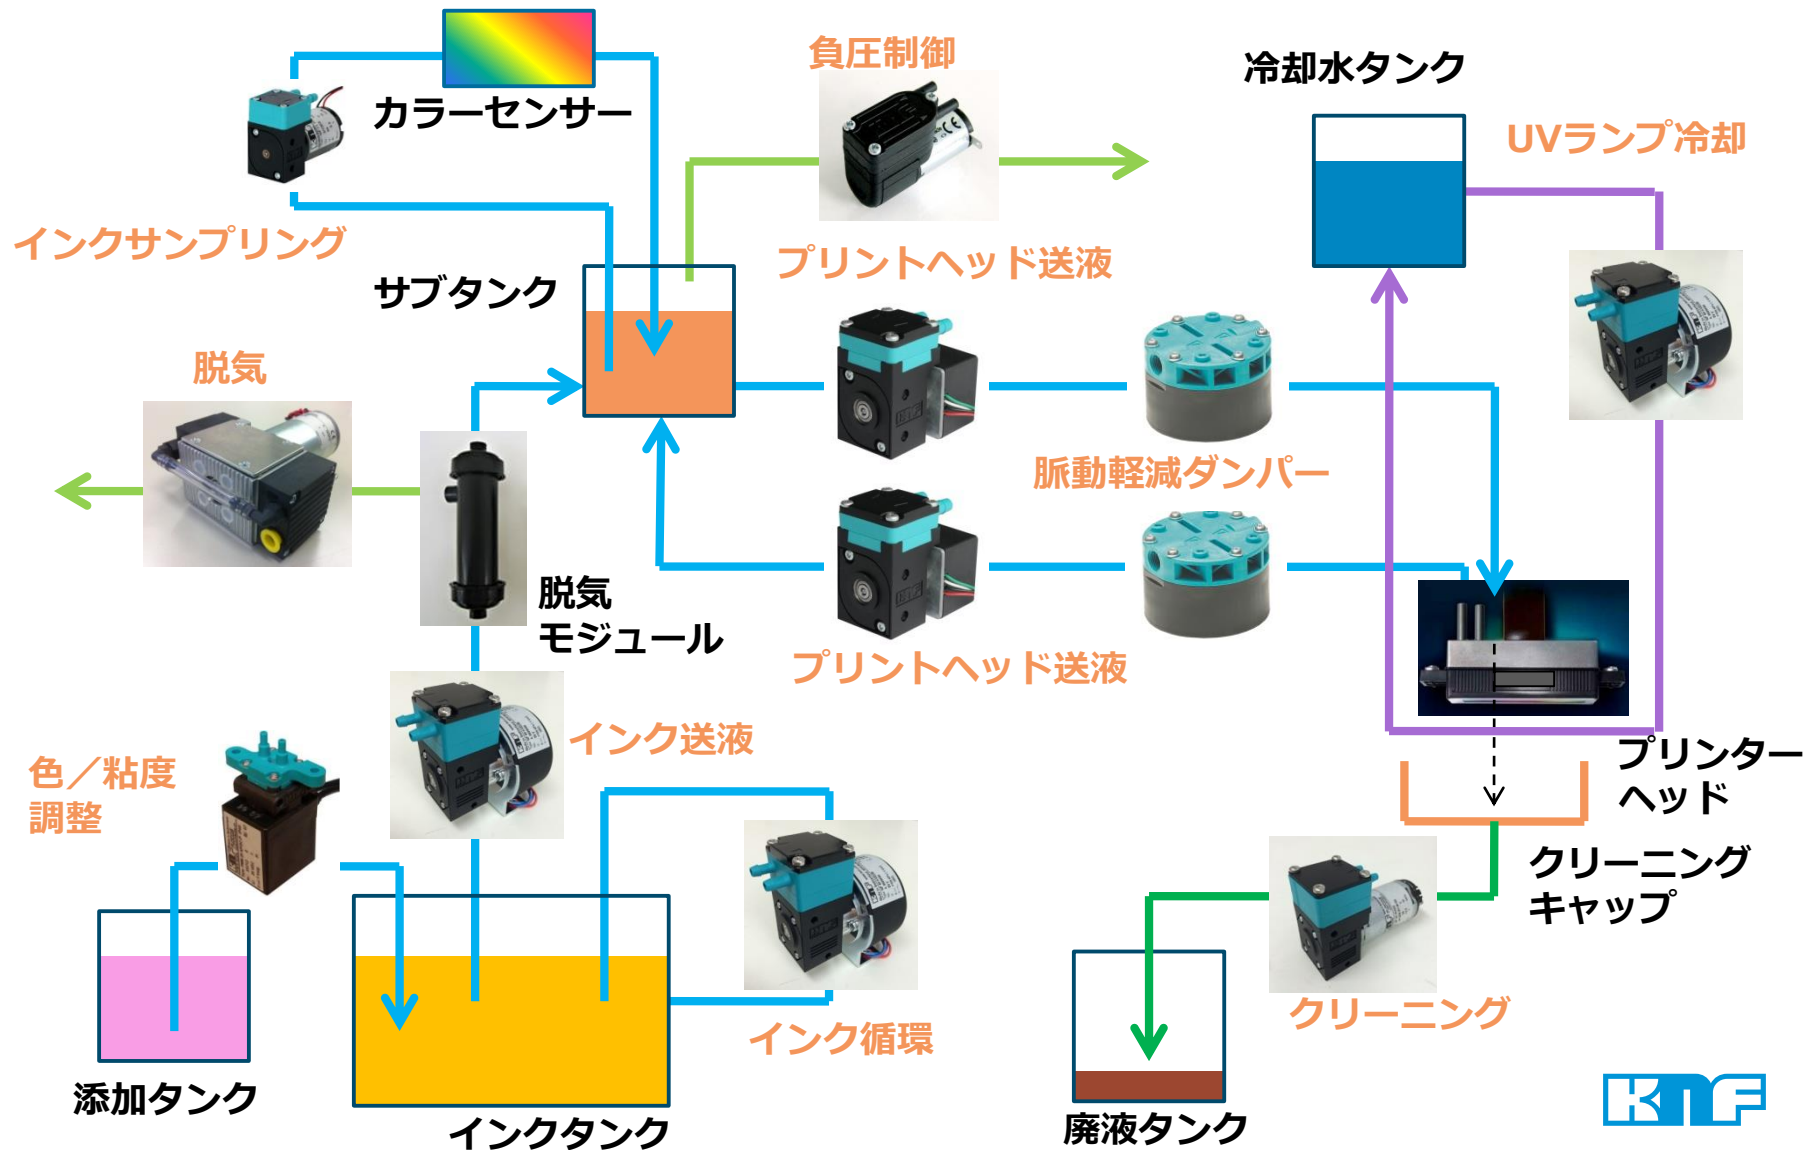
負圧制御

カラーセンサー

冷却水タンク

UVランプ冷却

インクサンプリング

プリントヘッド送液

サブタンク

脱気

脈動軽減ダンパー

脱気モジュール

プリントヘッド送液

インク送液

色／粘度調整

プリンターヘッド

クリーニングキャップ

クリーニング

インク循環

添加タンク

インクタンク

廃液タンク

KNF